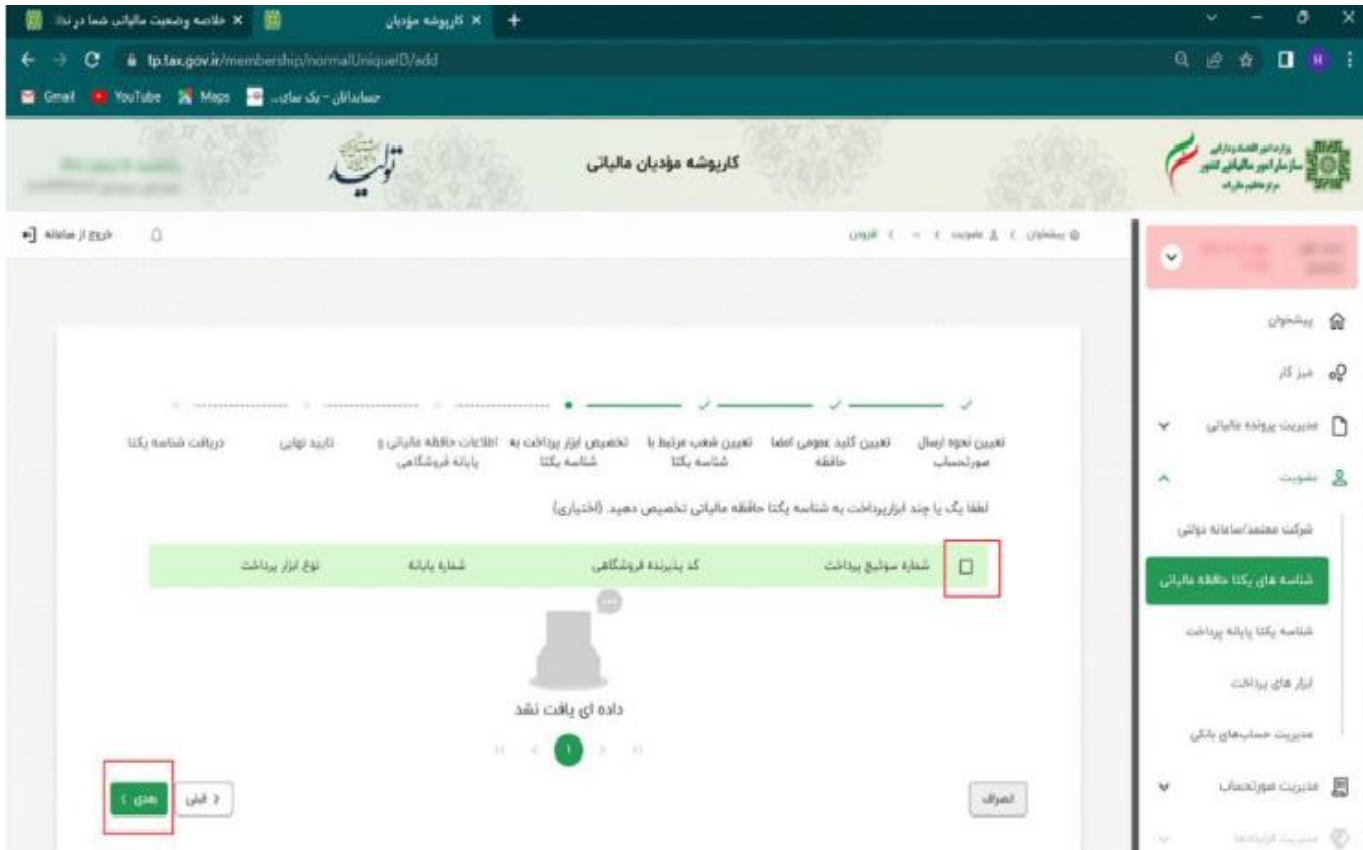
خلاصه وضعیت مالیاتی شما در ن
کارپوشه مؤدیان
tp.tax.gov.ir/membership/normalUniqueID/add
Gmail YouTube Maps حسابداران - یک سای...

کارپوشه مؤدیان مالیاتی
تولید
وزارت امور اقتصادی و دارایی
سازمان امور مالیاتی کشور

خروج از سامانه
پیشخوان > عضویت > ... > افزودن

پیشخوان
میز کار
مدیریت پرونده مالیاتی
عضویت
شرکت معتمد/سامانه دولتی
شناسه های یکتا حافظه مالیاتی
شناسه یکتا پایانه پرداخت
ابزار های پرداخت
مدیریت حساب‌های بانکی
مدیریت صورتحساب
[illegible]

تعیین نحوه ارسال صورتحساب
تعیین کلید عمومی امضا حافظه
تعیین شعب مرتبط با شناسه یکتا
تخصیص ابزار پرداخت به شناسه یکتا
اطلاعات حافظه مالیاتی و پایانه فروشگاهی
تایید نهایی
دریافت شناسه یکتا

لطفا یک یا چند ابزارپرداخت به شناسه یکتا حافظه مالیاتی تخصیص دهید. (اختیاری)

| | شماره سوئیچ پرداخت | کد پذیرنده فروشگاهی | شماره پایانه | نوع ابزار پرداخت |
|---|---|---|---|---|

داده ای یافت نشد
1

انصراف
قبلی
بعدی